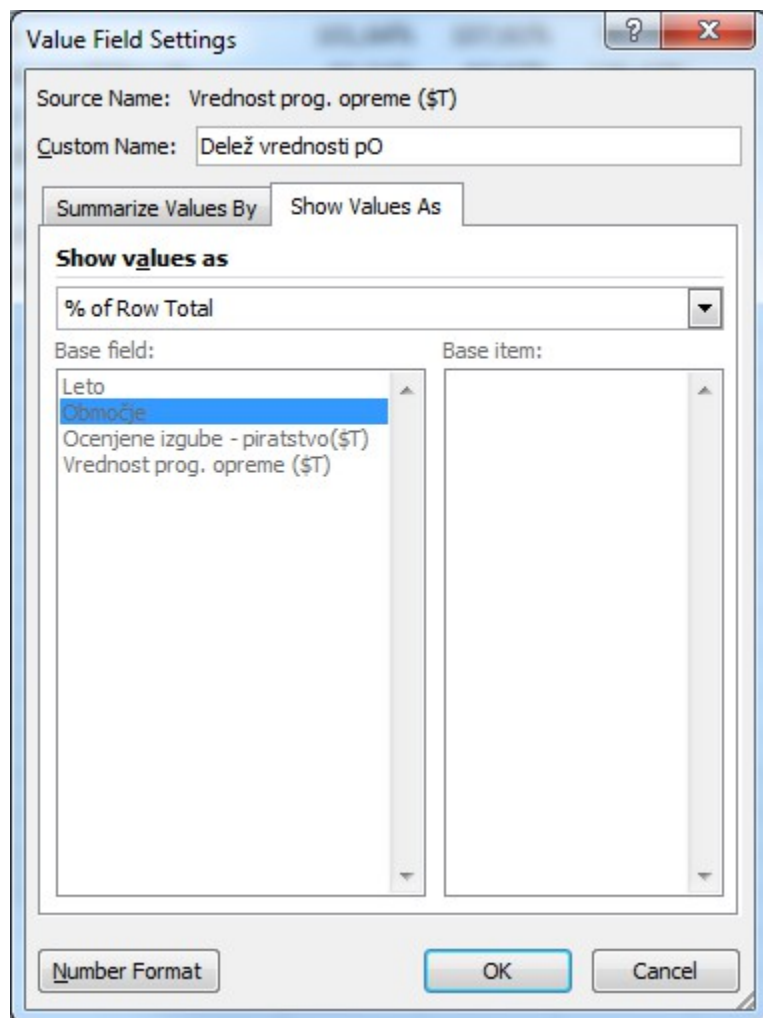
Value Field Settings

?

X

Source Name: Vrednost prog. opreme ($T)

Custom Name: Delež vrednosti pO

Summarize Values By

Show Values As

Show values as

% of Row Total

Base field:

Base item:

Leto
Območje
Ocenjene izgube - piratstvo($T)
Vrednost prog. opreme ($T)

Number Format

OK

Cancel